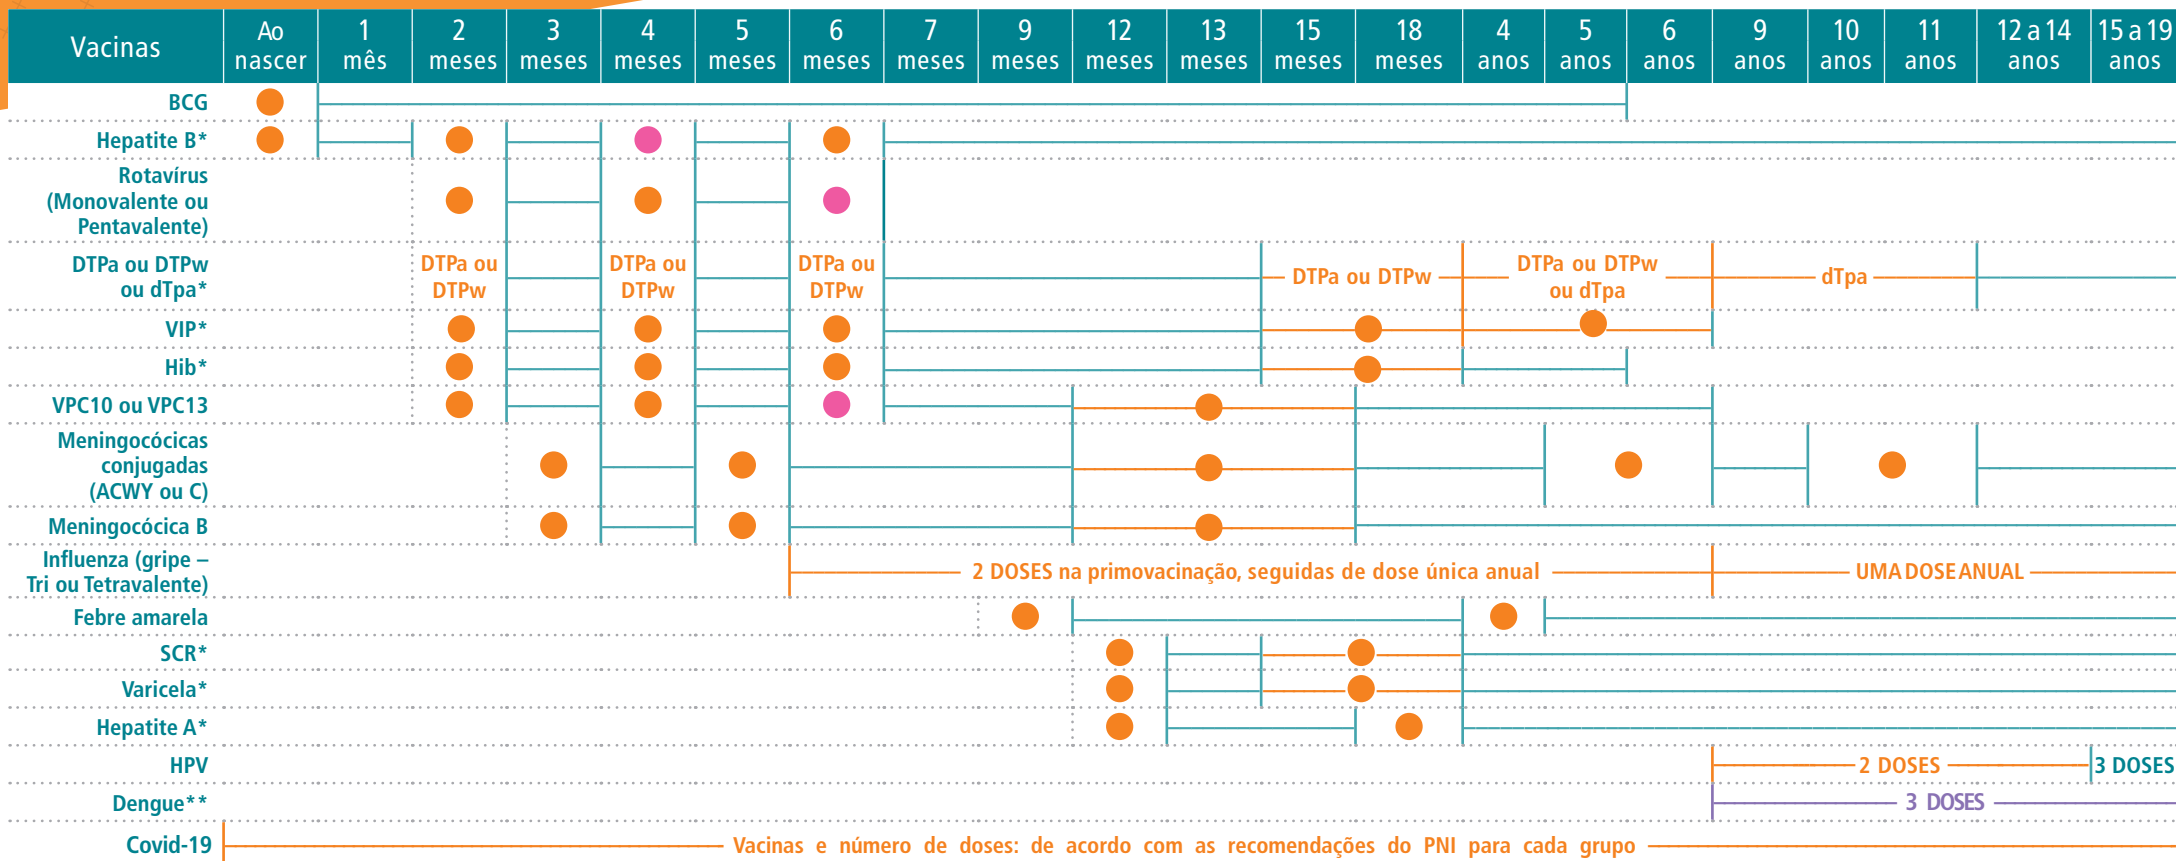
| Vacinas | Ao nascer | 1 mês | 2 meses | 3 meses | 4 meses | 5 meses | 6 meses | 7 meses | 9 meses | 12 meses | 13 meses | 15 meses | 18 meses | 4 anos | 5 anos | 6 anos | 9 anos | 10 anos | 11 anos | 12 a 14 anos | 15 a 19 anos |
|---|---|---|---|---|---|---|---|---|---|---|---|---|---|---|---|---|---|---|---|---|---|
| BCG | | | | | | | | | | | | | | | | | | | | | |
| Hepatite B* | | | | | | | | | | | | | | | | | | | | | |
| Rotavírus (Monovalente ou Pentavalente) | | | | | | | | | | | | | | | | | | | | | |
| DTPa ou DTPw ou dTpa* | | | DTPa ou DTPw | | DTPa ou DTPw | | DTPa ou DTPw | | | | | DTPa ou DTPw | | DTPa ou DTPw ou dTpa | | | dTpa | | | | |
| VIP* | | | | | | | | | | | | | | | | | | | | | |
| Hib* | | | | | | | | | | | | | | | | | | | | | |
| VPC10 ou VPC13 | | | | | | | | | | | | | | | | | | | | | |
| Meningocócicas conjugadas (ACWY ou C) | | | | | | | | | | | | | | | | | | | | | |
| Meningocócica B | | | | | | | | | | | | | | | | | | | | | |
| Influenza (gripe – Tri ou Tetravalente) | | | | | | | 2 DOSES na primovacinação, seguidas de dose única anual | | | | | | | | | | UMA DOSE ANUAL | | | | |
| Febre amarela | | | | | | | | | | | | | | | | | | | | | |
| SCR* | | | | | | | | | | | | | | | | | | | | | |
| Varicela* | | | | | | | | | | | | | | | | | | | | | |
| Hepatite A* | | | | | | | | | | | | | | | | | | | | | |
| HPV | | | | | | | | | | | | | | | | | 2 DOSES | | | | 3 DOSES |
| Dengue** | | | | | | | | | | | | | | | | | 3 DOSES | | | | |
| Covid-19 | Vacinas e número de doses: de acordo com as recomendações do PNI para cada grupo | | | | | | | | | | | | | | | | | | | | |